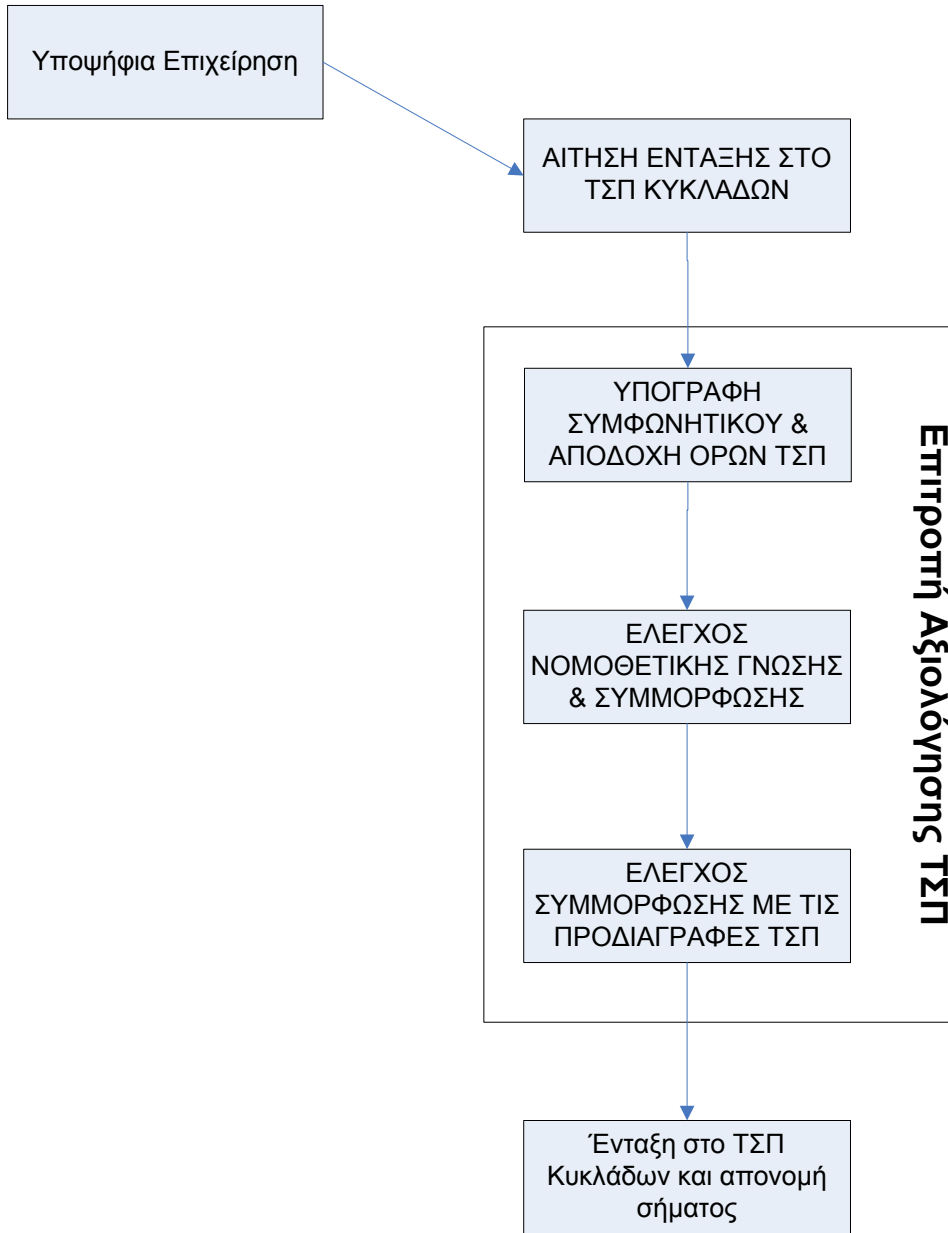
Υποψήφια Επιχείρηση

ΑΙΤΗΣΗ ΕΝΤΑΞΗΣ ΣΤΟ ΤΣΠ ΚΥΚΛΑΔΩΝ

ΥΠΟΓΡΑΦΗ ΣΥΜΦΩΝΗΤΙΚΟΥ & ΑΠΟΔΟΧΗ ΟΡΩΝ ΤΣΠ

ΕΛΕΓΧΟΣ ΝΟΜΟΘΕΤΙΚΗΣ ΓΝΩΣΗΣ & ΣΥΜΜΟΡΦΩΣΗΣ

ΕΛΕΓΧΟΣ ΣΥΜΜΟΡΦΩΣΗΣ ΜΕ ΤΙΣ ΠΡΟΔΙΑΓΡΑΦΕΣ ΤΣΠ

Επιτροπή Αξιολόγησης ΤΣΠ

Ένταξη στο ΤΣΠ Κυκλάδων και απονομή σήματος